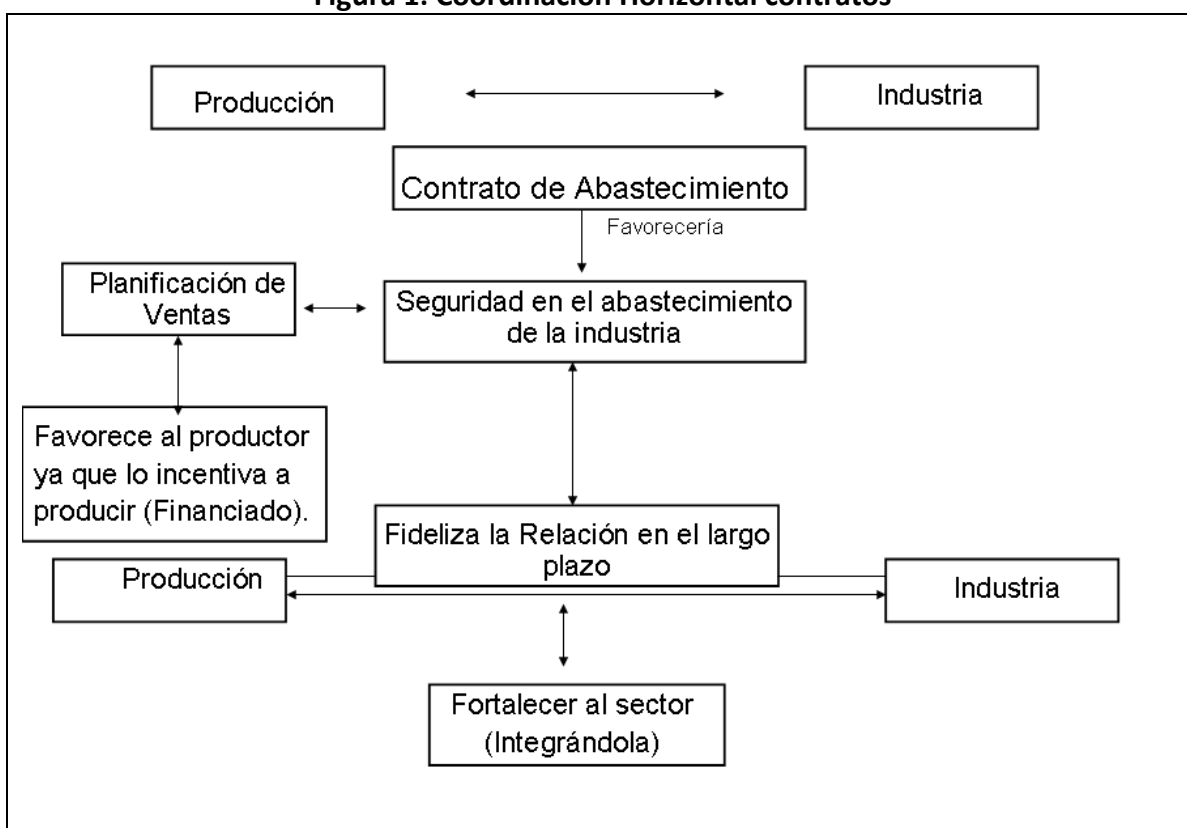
Figura 1: Coordinación Horizontal contratos

Producción

Industria

Contrato de Abastecimiento

Favorecería

Planificación de Ventas

Seguridad en el abastecimiento de la industria

Favorece al productor ya que lo incentiva a producir (Financiado).

Fideliza la Relación en el largo plazo

Producción

Industria

Fortalecer al sector (Integrándola)